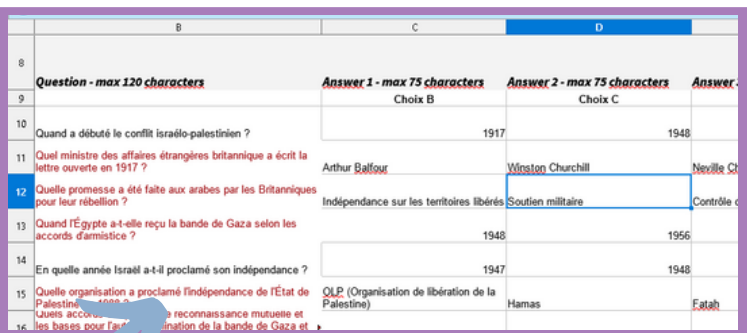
| | B | C | D | |
|---|---|---|---|---|
| 8 | Question - max 120 characters | Answer 1 - max 75 characters | Answer 2 - max 75 characters | Answer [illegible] |
| 9 | | Choix B | Choix C | |
| 10 | Quand a débuté le conflit israélo-palestinien ? | 1917 | 1948 | |
| 11 | Quel ministre des affaires étrangères britannique a écrit la lettre ouverte en 1917 ? | Arthur Balfour | Winston Churchill | Neville Ch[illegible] |
| 12 | Quelle promesse a été faite aux arabes par les Britanniques pour leur rébellion ? | Indépendance sur les territoires libérés | Soutien militaire | Contrôle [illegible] |
| 13 | Quand l'Égypte a-t-elle reçu la bande de Gaza selon les accords d'armistice ? | 1948 | 1956 | |
| 14 | En quelle année Israël a-t-il proclamé son indépendance ? | 1947 | 1948 | |
| 15 | Quelle organisation a proclamé l'indépendance de l'État de Palestine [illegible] 1988 ? | OLP (Organisation de libération de la Palestine) | Hamas | Fatah |
| 16 | Quels accords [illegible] reconnaissance mutuelle et les bases pour l'aut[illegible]nation de la bande de Gaza et | | | |